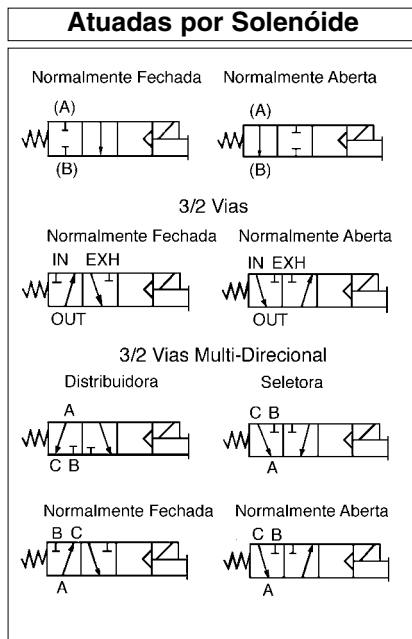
Atuadas por Solenóide

Normalmente Fechada

(A)

(B)

Normalmente Aberta

(A)

(B)

3/2 Vias

Normalmente Fechada

IN EXH

OUT

Normalmente Aberta

IN EXH

OUT

3/2 Vias Multi-Direcional

Distribuidora

A

C B

Seletora

C B

A

Normalmente Fechada

B C

A

Normalmente Aberta

C B

A